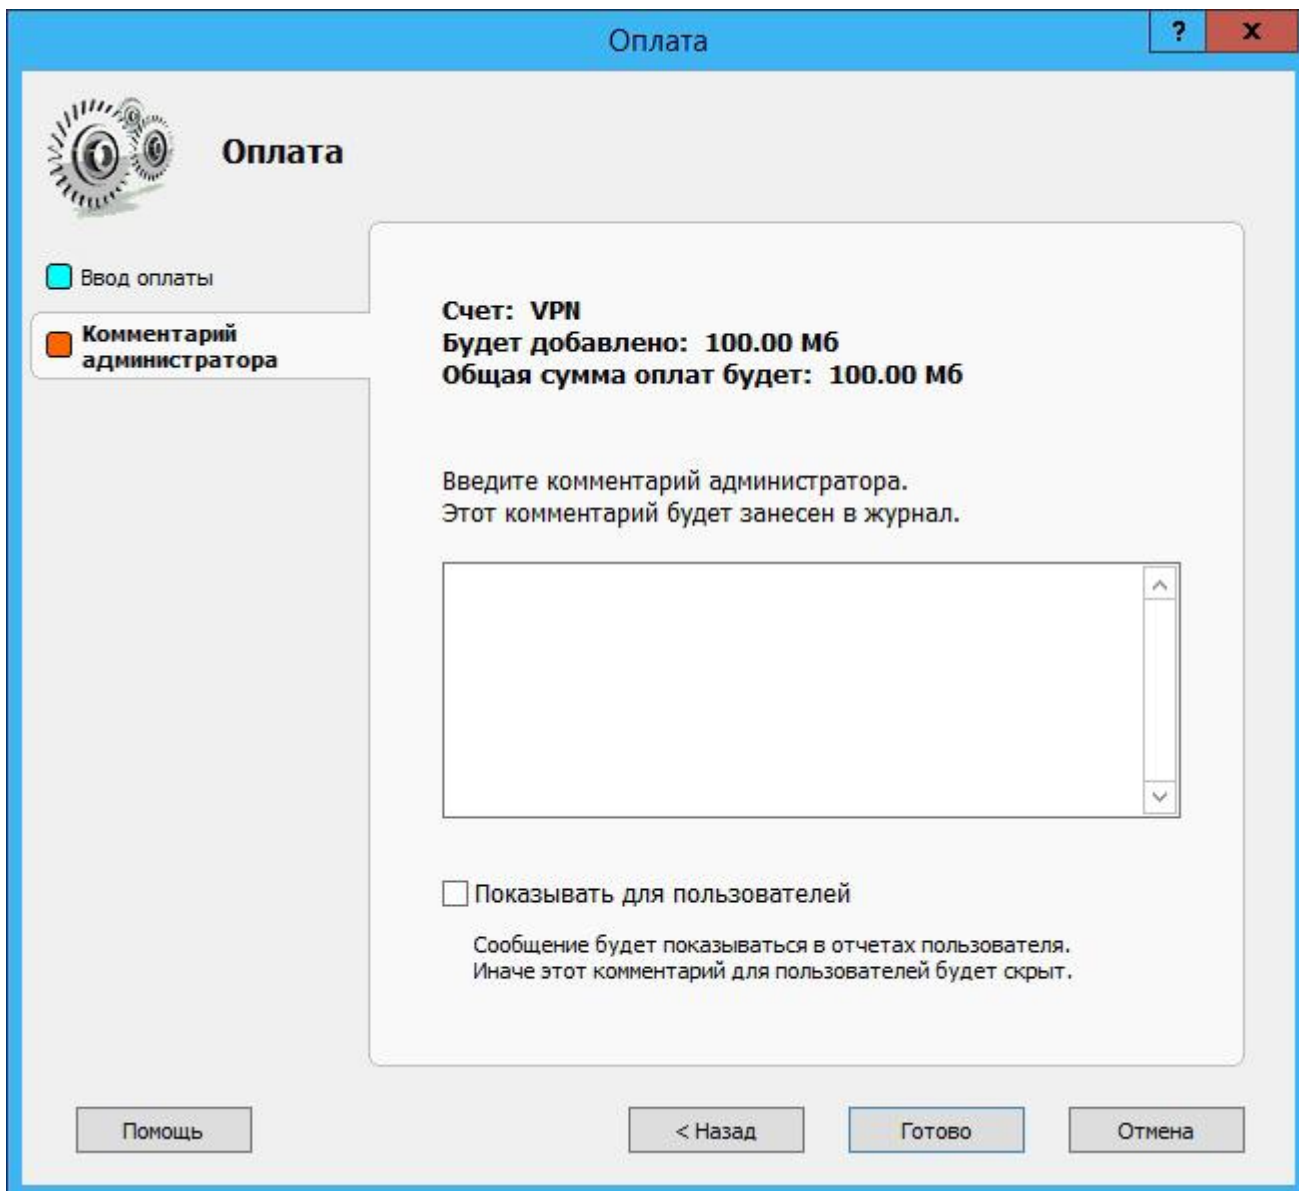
Оплата

?

x

Оплата

Ввод оплаты

Комментарий администратора

Счет: VPN
Будет добавлено: 100.00 Мб
Общая сумма оплат будет: 100.00 Мб

Введите комментарий администратора.
Этот комментарий будет занесен в журнал.

Показывать для пользователей

Сообщение будет показываться в отчетах пользователя.
Иначе этот комментарий для пользователей будет скрыт.

Помощь

< Назад

Готово

Отмена